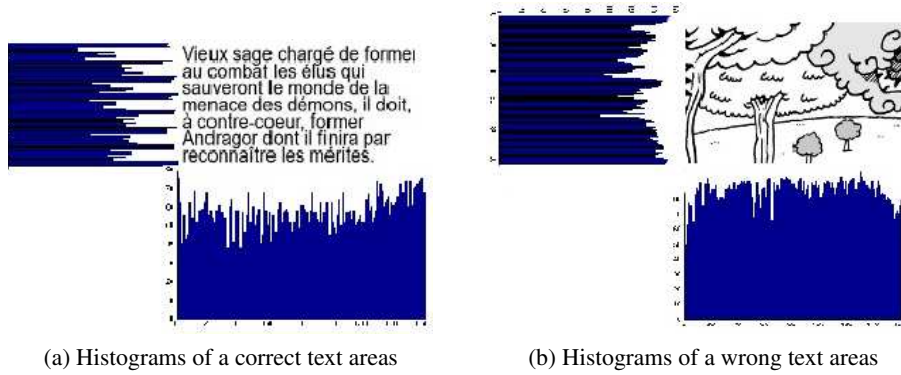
Vieux sage chargé de former au combat les élus qui sauveront le monde de la menace des démons, il doit, à contre-coeur, former Andragor dont il finira par reconnaître les mérites.

(a) Histograms of a correct text areas

(b) Histograms of a wrong text areas